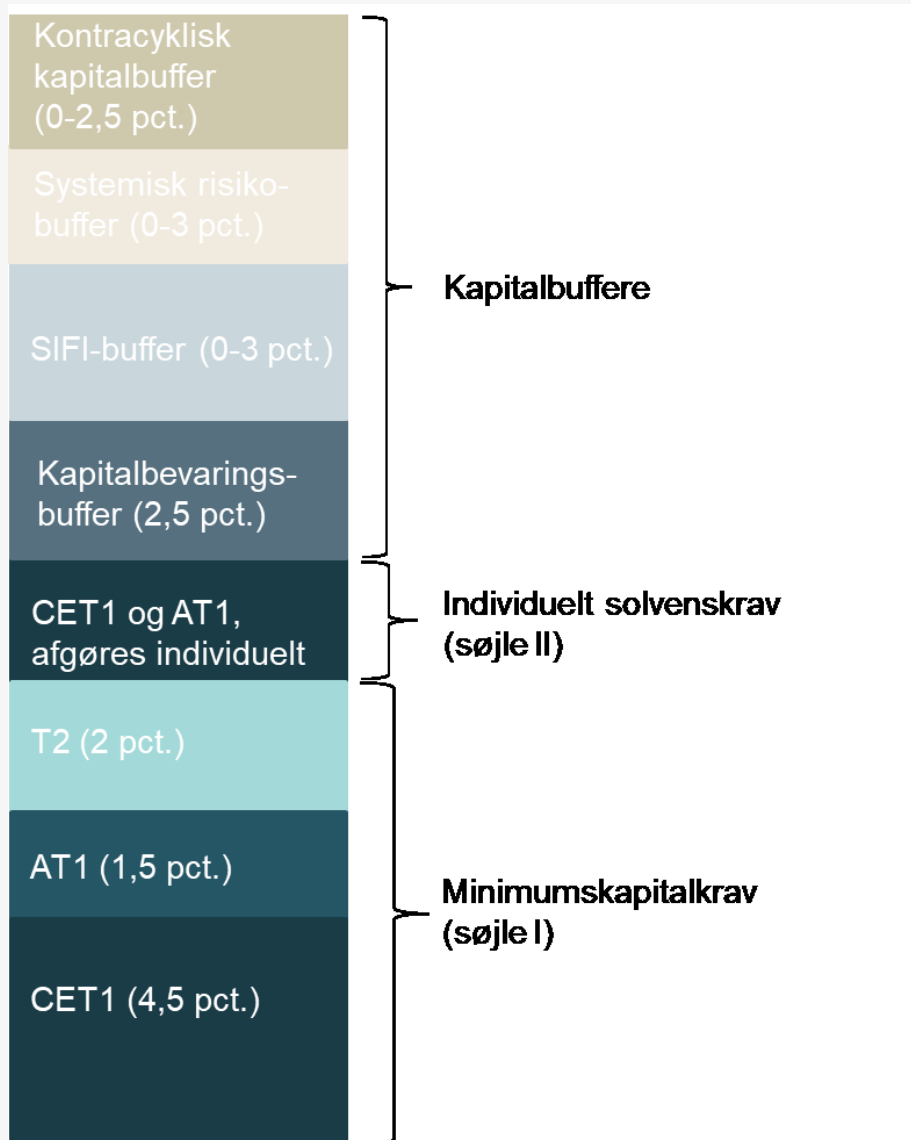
Kontracyklisk kapitalbuffer (0-2,5 pct.)

Systemisk risikobuffer (0-3 pct.)

SIFI-buffer (0-3 pct.)

Kapitalbevaringsbuffer (2,5 pct.)

Kapitalbuffere

CET1 og AT1, afgøres individuelt

Individuelt solvenskrav (søjle II)

T2 (2 pct.)

AT1 (1,5 pct.)

CET1 (4,5 pct.)

Minimumskapitalkrav (søjle I)